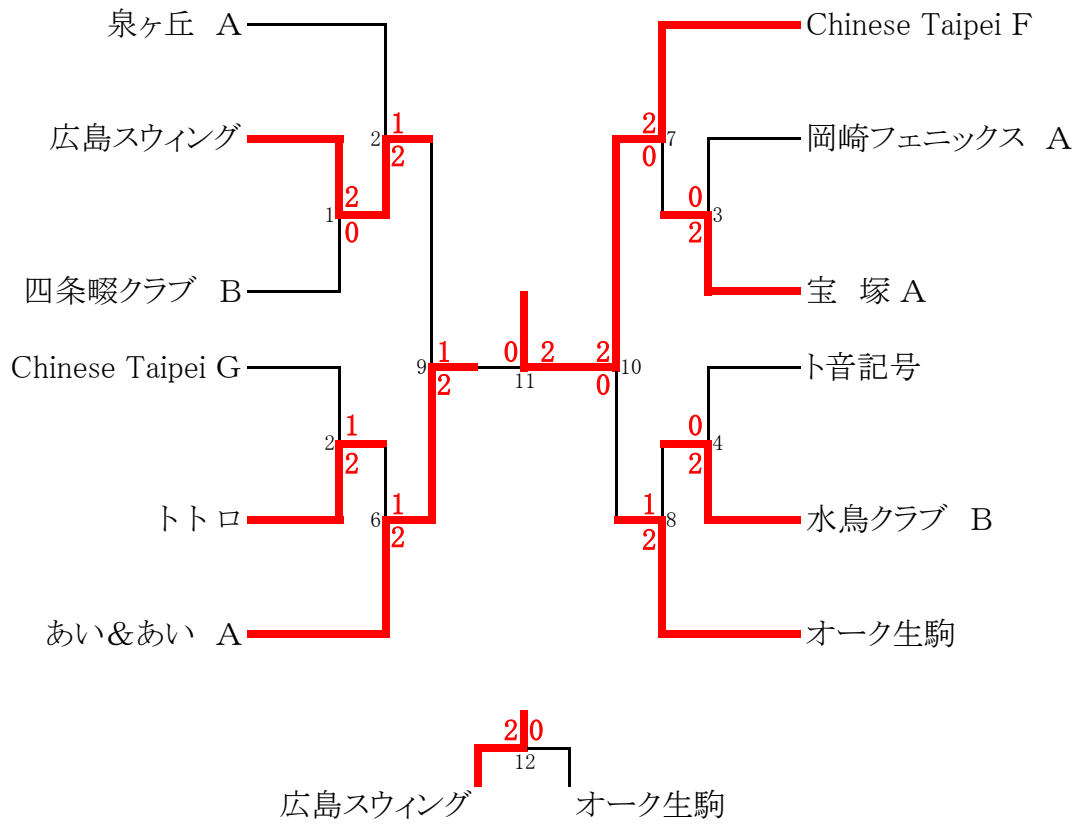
泉ヶ丘 A
広島スウィング
四条畷クラブ B
Chinese Taipei G
トトロ
あい＆あい A

Chinese Taipei F
岡崎フェニックス A
宝 塚 A
ト音記号
水鳥クラブ B
オーク生駒

2 1 2
1 2 0
2 1 2
6 1 2
9 1 2
11 0 2
10 2 0
7 2 0
3 0 2
4 0 2
8 1 2

2 0
12
広島スウィング
オーク生駒